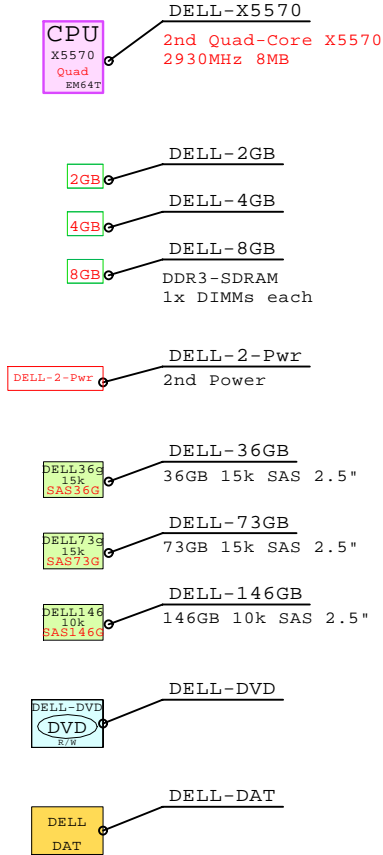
CPU
X5570
Quad
EM64T

DELL-X5570
2nd Quad-Core X5570
2930MHz 8MB

2GB
DELL-2GB

4GB
DELL-4GB

8GB
DELL-8GB
DDR3-SDRAM
1x DIMMs each

DELL-2-Pwr
DELL-2-Pwr
2nd Power

DELL36g
15k
SAS36G
DELL-36GB
36GB 15k SAS 2.5"

DELL73g
15k
SAS73G
DELL-73GB
73GB 15k SAS 2.5"

DELL146
10k
SAS146G
DELL-146GB
146GB 10k SAS 2.5"

DELL-DVD
DVD
R/W
DELL-DVD

DELL
DAT
DELL-DAT